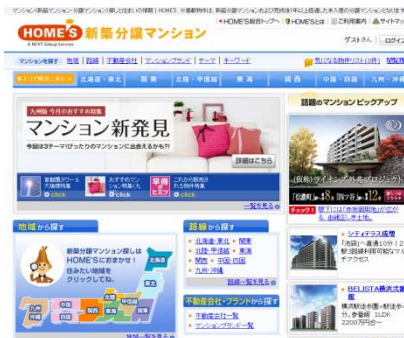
マンション新発見
九州版 今月のおすすめ特集
今回は3テーマぴったりのマンションに出会えるかも?!
詳細はこちら
一覧を見る
地域から探す
新築分譲マンション探しは HOME'S におまかせ! 住みたい地域をクリックしてね。
北海道
東北
関東
中部
関西
中国
四国
九州
沖縄
路線から探す
北海道・東北
関東
北陸・甲信越
東海
関西
中国・四国
九州・沖縄
路線一覧を見る
不動産会社・ブランドから探す
不動産会社一覧
マンションブランド一覧
話題のマンションピックアップ
シティテラス成増
BELISTA横浜北
HOME'S 新築分譲マンション
A NEXT Group Service
HOME'S総合トップへ
HOME'Sとは
ご利用案内
サイトマップ
ゲストさん
ログイン
マンションを探す
地域
路線
不動産会社
マンションブランド
テーマ
キーワード
気になる物件リスト(0件)
閲覧履歴
北海道・東北
関東
北陸・甲信越
東海
関西
中国・四国
九州・沖縄
click
click
click
チェック!
(仮称)ライオンズ外苑プロジェクト
物件
2200万円台~